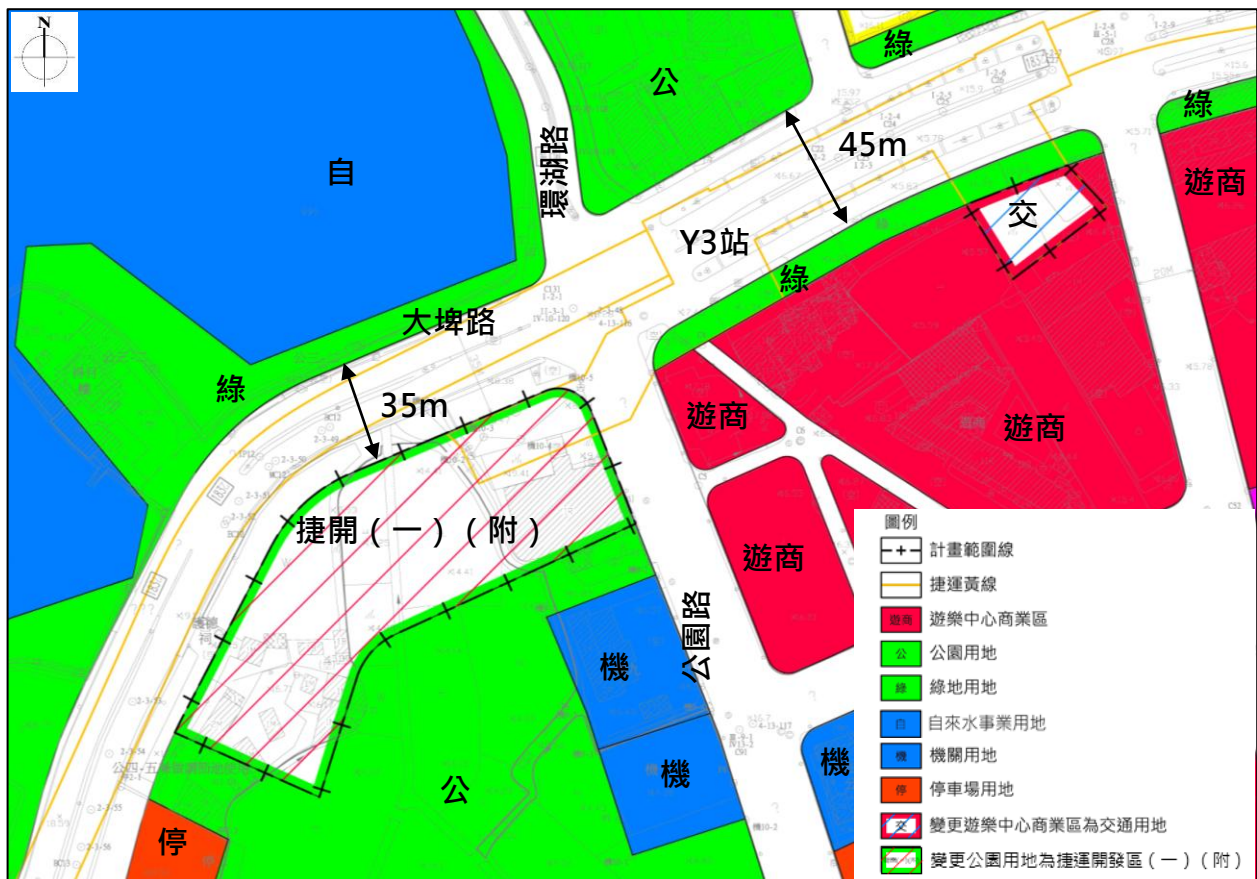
N

綠

公

綠

自

環湖路

45m

遊商

交

Y3站

綠

大埤路

綠

35m

遊商

遊商

捷開（一）（附）

遊商

公園路

機

機

機

公

停

圖例
計畫範圍線
捷運黃線
遊商 遊樂中心商業區
公 公園用地
綠 綠地用地
自 自來水事業用地
機 機關用地
停 停車場用地
交 變更遊樂中心商業區為交通用地
變更公園用地為捷運開發區（一）（附）